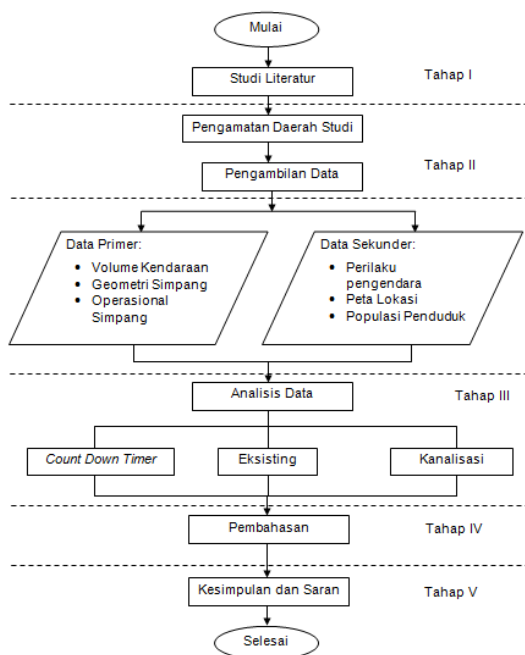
Mulai

Studi Literatur

Tahap I

Pengamatan Daerah Studi

Pengambilan Data

Tahap II

Data Primer:
- Volume Kendaraan
- Geometri Simpang
- Operasional Simpang

Data Sekunder:
- Perilaku pengendara
- Peta Lokasi
- Populasi Penduduk

Analisis Data

Tahap III

Count Down Timer

Eksisting

Kanalisasi

Pembahasan

Tahap IV

Kesimpulan dan Saran

Tahap V

Selesai